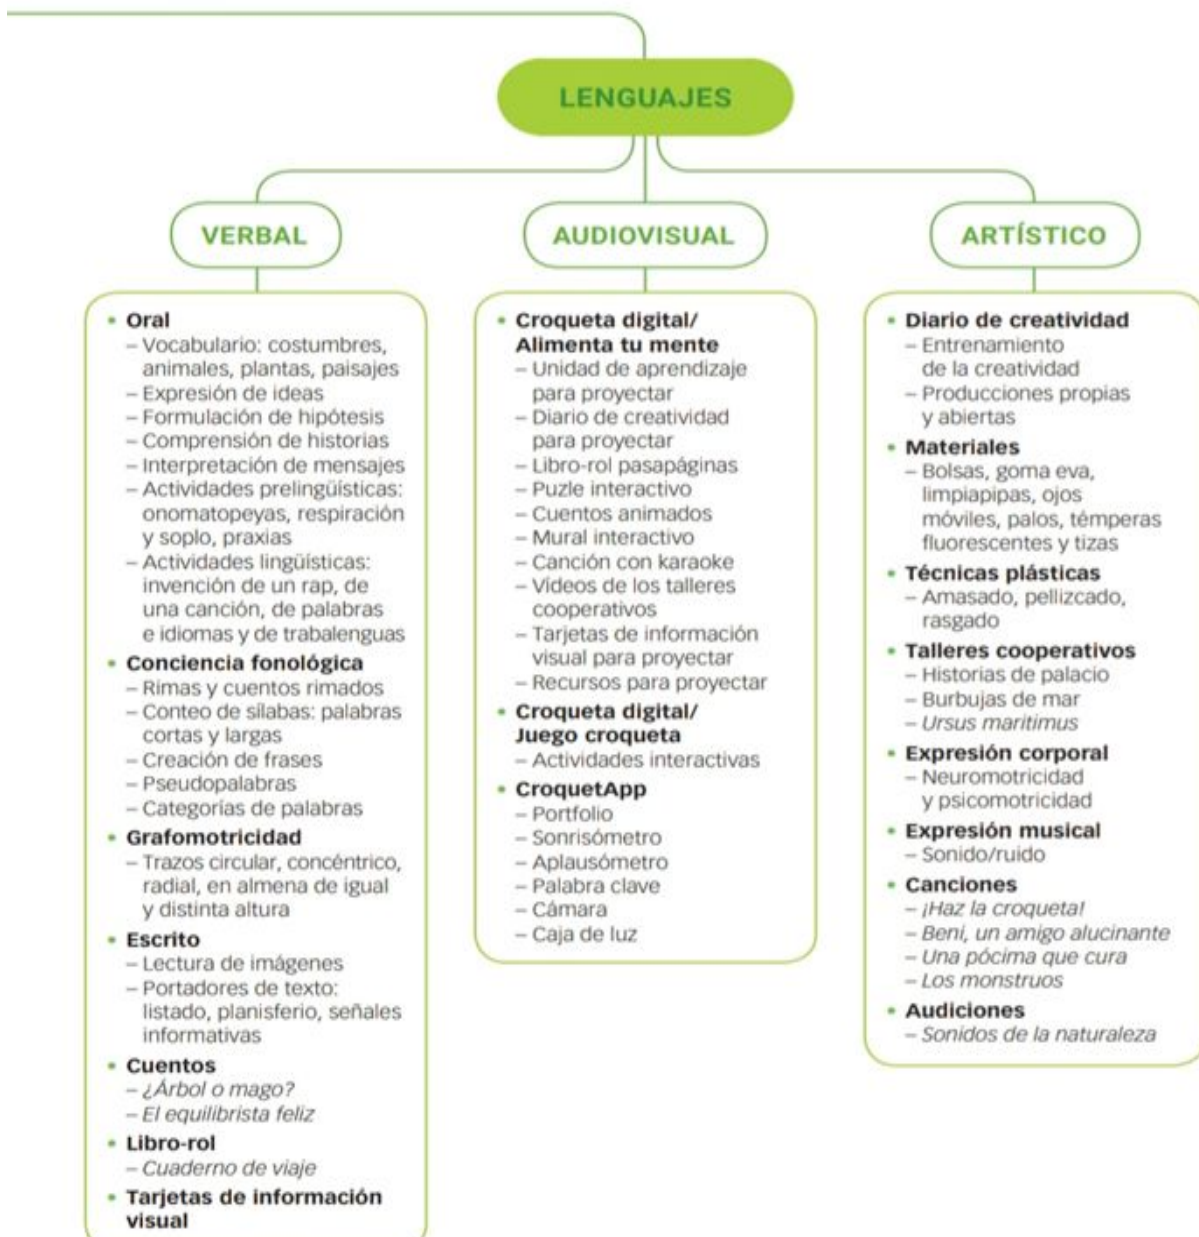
LENGUAJES

VERBAL

• Oral
– Vocabulario: costumbres, animales, plantas, paisajes
– Expresión de ideas
– Formulación de hipótesis
– Comprensión de historias
– Interpretación de mensajes
– Actividades prelingüísticas: onomatopeyas, respiración y soplo, praxias
– Actividades lingüísticas: invención de un rap, de una canción, de palabras e idiomas y de trabalenguas
• Conciencia fonológica
– Rimas y cuentos rimados
– Conteo de sílabas: palabras cortas y largas
– Creación de frases
– Pseudopalabras
– Categorías de palabras
• Grafomotricidad
– Trazos circular, concéntrico, radial, en almena de igual y distinta altura
• Escrito
– Lectura de imágenes
– Portadores de texto: listado, planisferio, señales informativas
• Cuentos
– ¿Árbol o mago?
– El equilibrista feliz
• Libro-rol
– Cuaderno de viaje
• Tarjetas de información visual

AUDIOVISUAL

• Croqueta digital/ Alimenta tu mente
– Unidad de aprendizaje para proyectar
– Diario de creatividad para proyectar
– Libro-rol pasapáginas
– Puzle interactivo
– Cuentos animados
– Mural interactivo
– Canción con karaoke
– Vídeos de los talleres cooperativos
– Tarjetas de información visual para proyectar
– Recursos para proyectar
• Croqueta digital/ Juego croqueta
– Actividades interactivas
• CroquetApp
– Portfolio
– Sonrisómetro
– Aplausómetro
– Palabra clave
– Cámara
– Caja de luz

ARTÍSTICO

• Diario de creatividad
– Entrenamiento de la creatividad
– Producciones propias y abiertas
• Materiales
– Bolsas, goma eva, limpiapipas, ojos móviles, palos, témperas fluorescentes y tizas
• Técnicas plásticas
– Amasado, pellizcado, rasgado
• Talleres cooperativos
– Historias de palacio
– Burbujas de mar
– Ursus maritimus
• Expresión corporal
– Neuromotricidad y psicomotricidad
• Expresión musical
– Sonido/ruido
• Canciones
– ¡Haz la croqueta!
– Beni, un amigo alucinante
– Una pócima que cura
– Los monstruos
• Audiciones
– Sonidos de la naturaleza